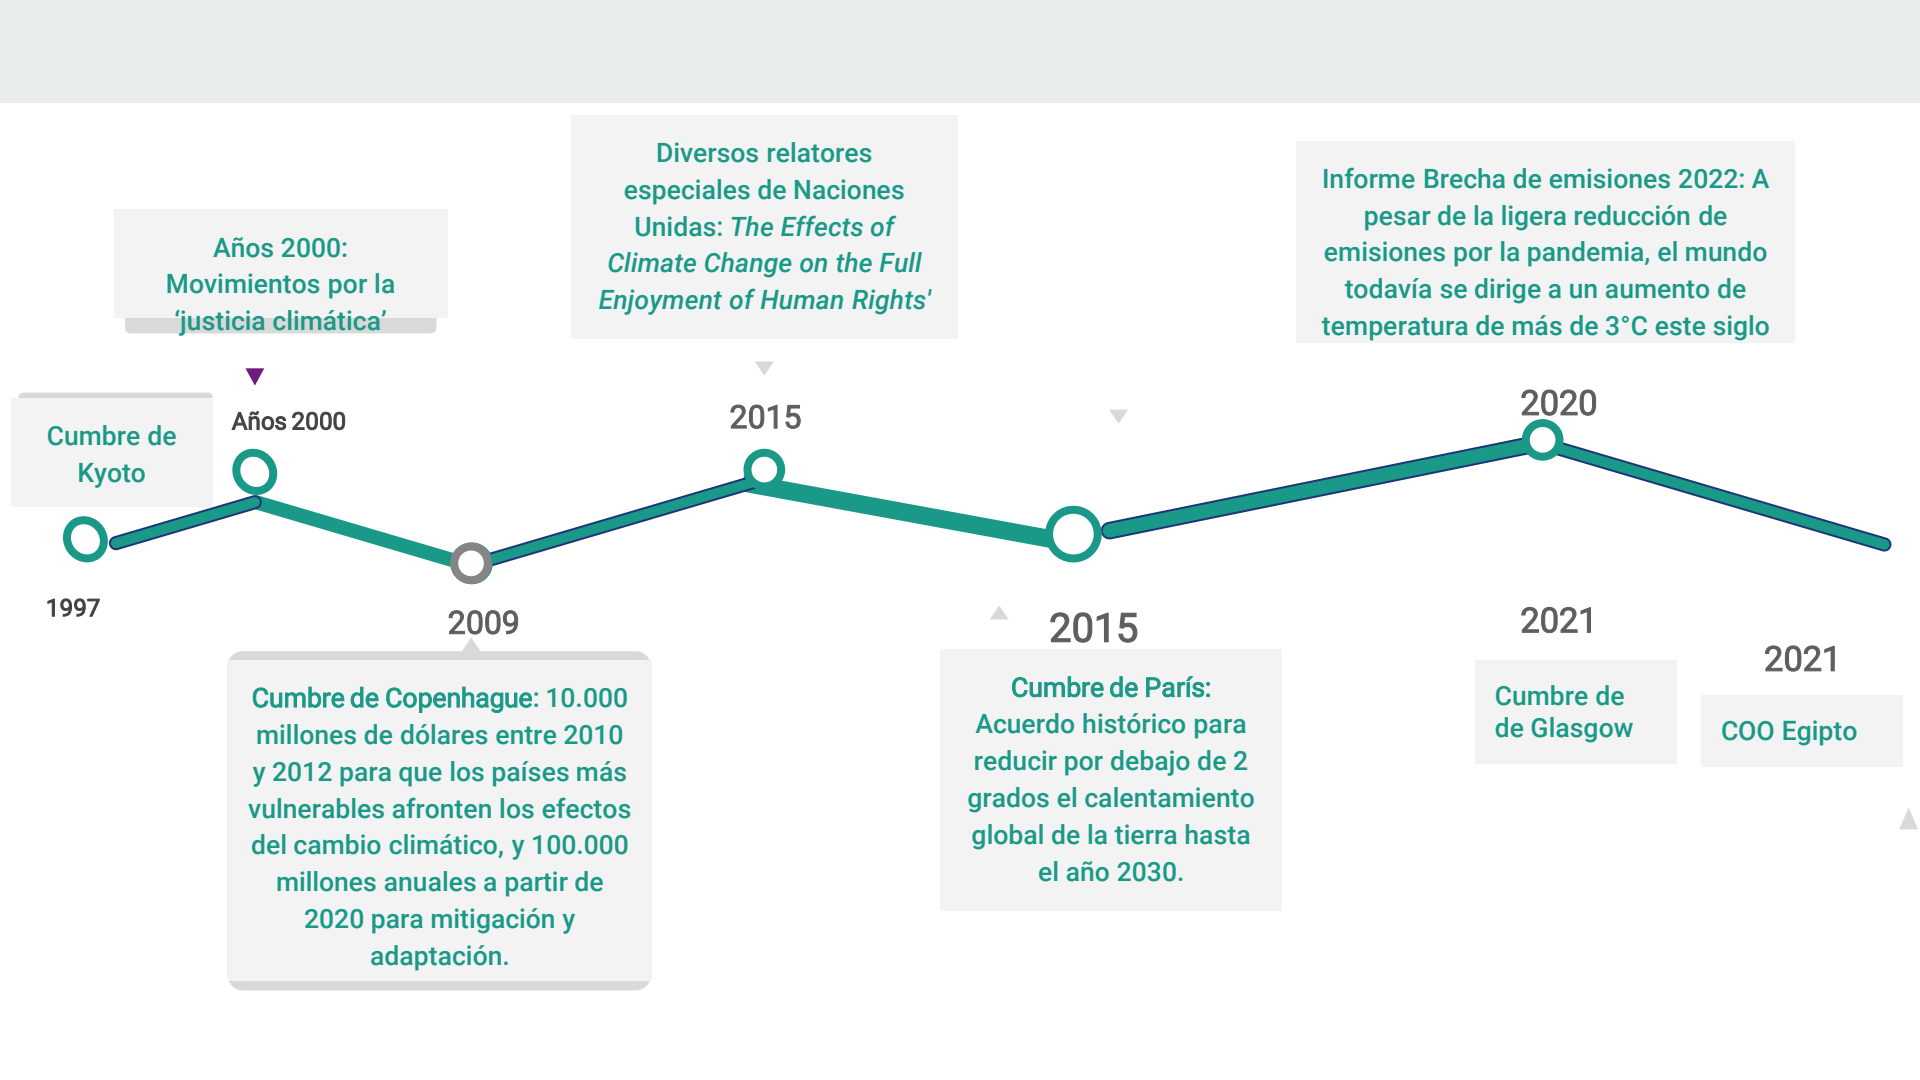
Años 2000: Movimientos por la 'justicia climática'

Diversos relatores especiales de Naciones Unidas: *The Effects of Climate Change on the Full Enjoyment of Human Rights'*

Informe Brecha de emisiones 2022: A pesar de la ligera reducción de emisiones por la pandemia, el mundo todavía se dirige a un aumento de temperatura de más de 3°C este siglo

Cumbre de Kyoto

Años 2000

2015

2020

1997

2009

2015

2021

2021

Cumbre de Copenhague: 10.000 millones de dólares entre 2010 y 2012 para que los países más vulnerables afronten los efectos del cambio climático, y 100.000 millones anuales a partir de 2020 para mitigación y adaptación.

Cumbre de París: Acuerdo histórico para reducir por debajo de 2 grados el calentamiento global de la tierra hasta el año 2030.

Cumbre de de Glasgow

COO Egipto